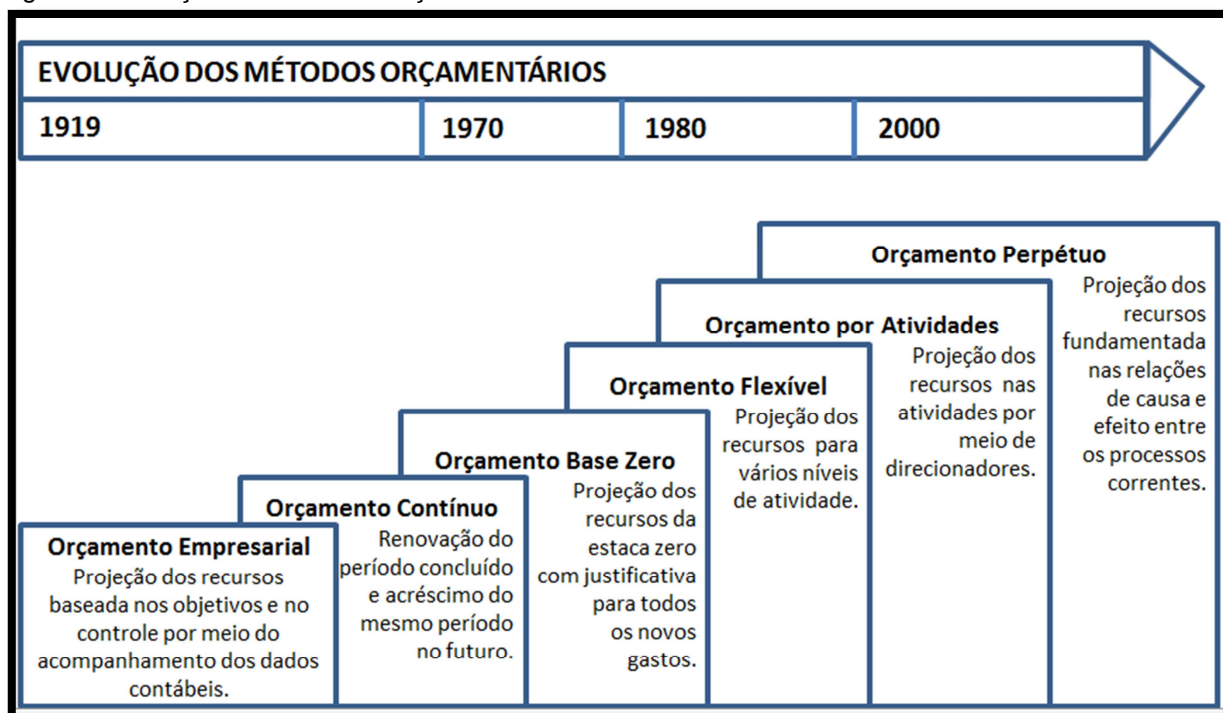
EVOLUÇÃO DOS MÉTODOS ORÇAMENTÁRIOS

| 1919 | 1970 | 1980 | 2000 |
|---|---|---|---|

Orçamento Perpétuo
Projeção dos recursos fundamentada nas relações de causa e efeito entre os processos correntes.

Orçamento por Atividades
Projeção dos recursos nas atividades por meio de direcionadores.

Orçamento Flexível
Projeção dos recursos para vários níveis de atividade.

Orçamento Base Zero
Projeção dos recursos da estaca zero com justificativa para todos os novos gastos.

Orçamento Contínuo
Renovação do período concluído e acréscimo do mesmo período no futuro.

Orçamento Empresarial
Projeção dos recursos baseada nos objetivos e no controle por meio do acompanhamento dos dados contábeis.